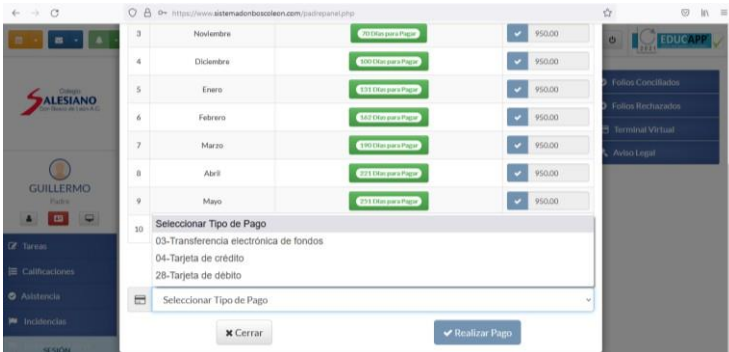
https://www.sistemadonboscoleon.com/padrepanel.php

Colegio
SALESIANO
Don Bosco de León A.C.

GUILLERMO
Padre

Tareas
Calificaciones
Asistencia
Incidencias
SESIÓN

| 3 | Noviembre | 70 Días para Pagar | 950.00 |
|---|---|---|---|
| 4 | Diciembre | 100 Días para Pagar | 950.00 |
| 5 | Enero | 131 Días para Pagar | 950.00 |
| 6 | Febrero | 162 Días para Pagar | 950.00 |
| 7 | Marzo | 190 Días para Pagar | 950.00 |
| 8 | Abril | 221 Días para Pagar | 950.00 |
| 9 | Mayo | 251 Días para Pagar | 950.00 |
| 10 | | | |

Seleccionar Tipo de Pago
03-Transferencia electrónica de fondos
04-Tarjeta de crédito
28-Tarjeta de débito

Seleccionar Tipo de Pago

✖ Cerrar
✔ Realizar Pago

EDUCAPP
Folios Conciliados
Folios Rechazados
Terminal Virtual
Aviso Legal